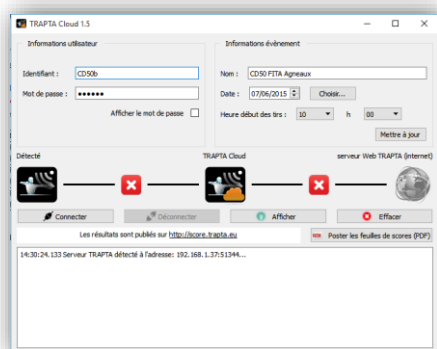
TRAPTA Cloud 1.5

Informations utilisateur

Identifiant : CD50b

Mot de passe : ●●●●●●

Afficher le mot de passe

Informations évènement

Nom : CD50 FITA Agneaux

Date : 07/06/2015 Choisir...

Heure début des tirs : 10 h 00

Mettre à jour

Détecté

TRAPTA Cloud

serveur Web TRAPTA (internet)

Connecter

Déconnecter

Afficher

Effacer

Les résultats sont publiés sur http://score.trapta.eu

Poster les feuilles de scores (PDF)

14:30:24.133 Serveur TRAPTA détecté à l'adresse: 192.168.1.37:51344...